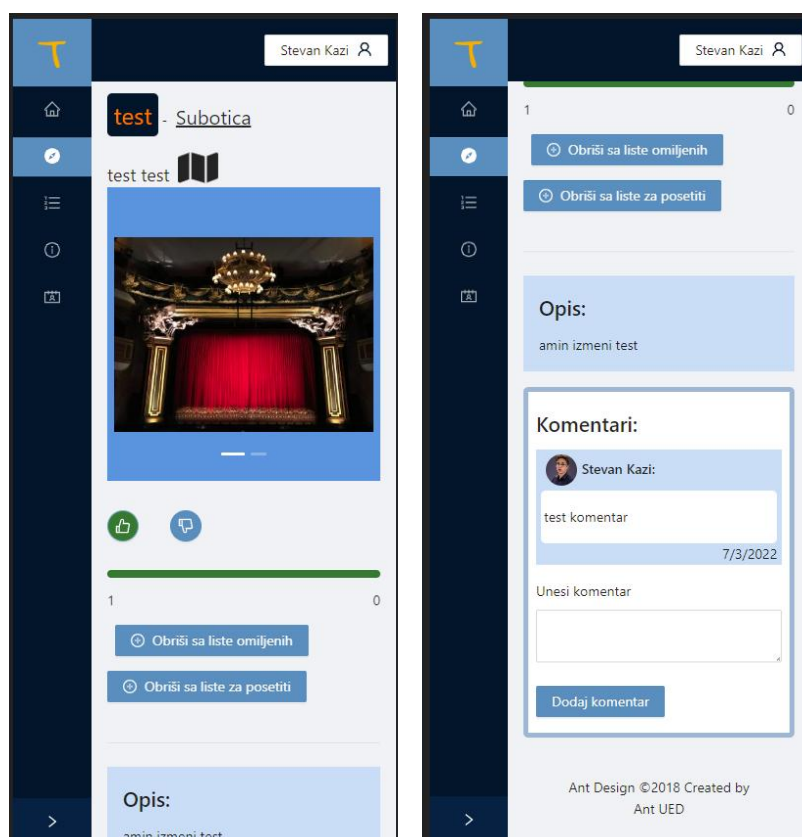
Stevan Kazi

test - Subotica

test test

1
0

Obriši sa liste omiljenih

Obriši sa liste za posetiti

Opis:

amin izmeni test

Stevan Kazi

1
0

Obriši sa liste omiljenih

Obriši sa liste za posetiti

Opis:

amin izmeni test

Komentari:

Stevan Kazi:

test komentar

7/3/2022

Unesi komentar

Dodaj komentar

Ant Design ©2018 Created by Ant UED